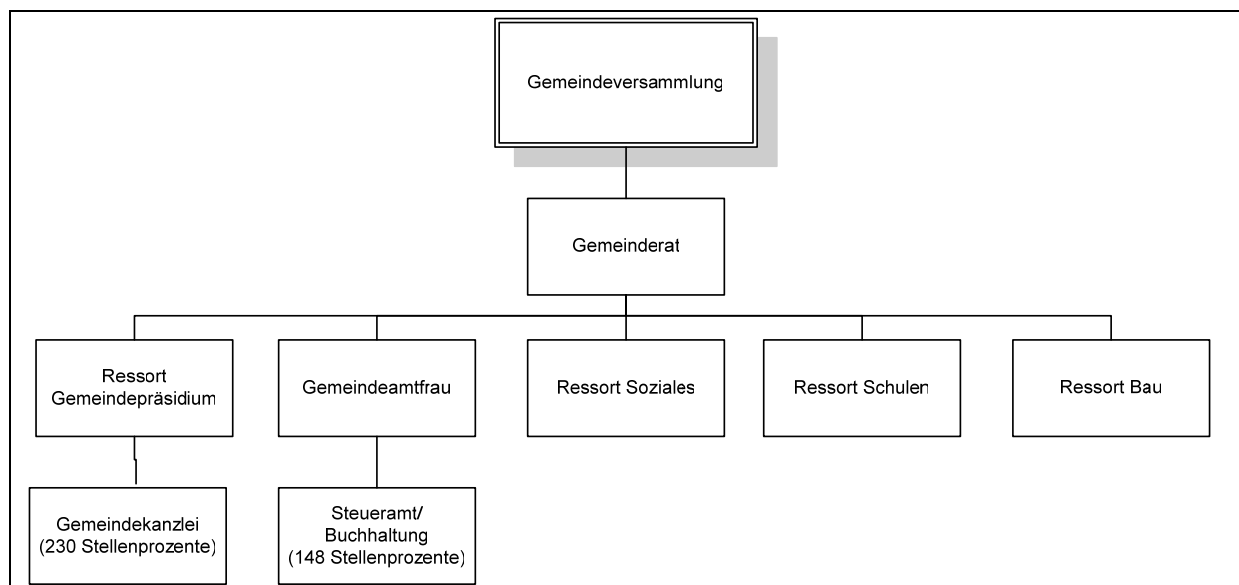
Gemeindeversammlung

Gemeinderat

Ressort Gemeindepräsidium

Gemeindeamtfrau

Ressort Soziales

Ressort Schulen

Ressort Bau

Gemeindekanzlei (230 Stellenprozente)

Steueramt/ Buchhaltung (148 Stellenprozente)